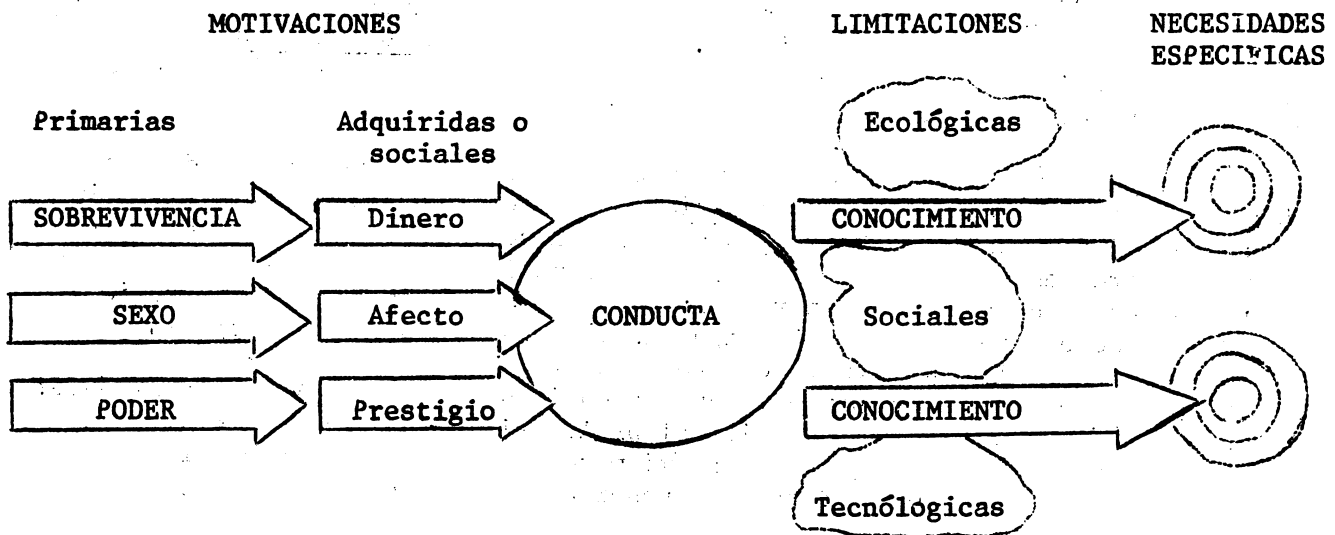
MOTIVACIONES

LIMITACIONES

NECESIDADES ESPECIFICAS

Primarias

Adquiridas o sociales

Ecológicas

SOBREVIVENCIA

Dinero

CONOCIMIENTO

SEXO

Afecto

CONDUCTA

Sociales

PODER

Prestigio

CONOCIMIENTO

Tecnológicas